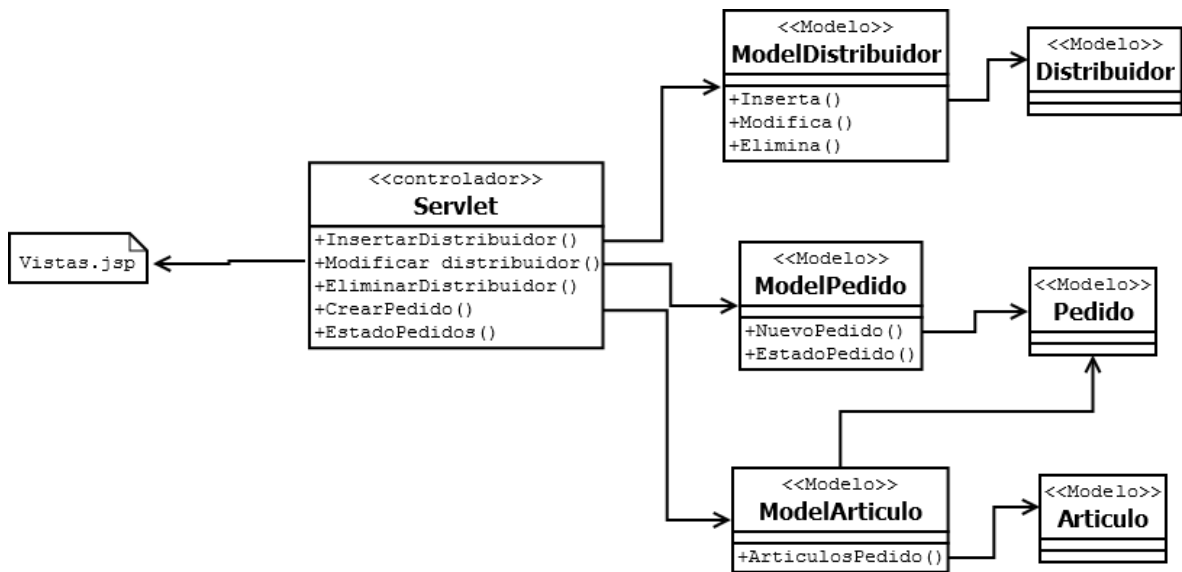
<<Modelo>>
ModelDistribuidor
+Inserta()
+Modifica()
+Elimina()

<<Modelo>>
Distribuidor

Vistas.jsp

<<controlador>>
Servlet
+InsertarDistribuidor()
+Modificar distribuidor()
+EliminarDistribuidor()
+CrearPedido()
+EstadoPedidos()

<<Modelo>>
ModelPedido
+NuevoPedido()
+EstadoPedido()

<<Modelo>>
Pedido

<<Modelo>>
ModelArticulo
+ArticulosPedido()

<<Modelo>>
Articulo